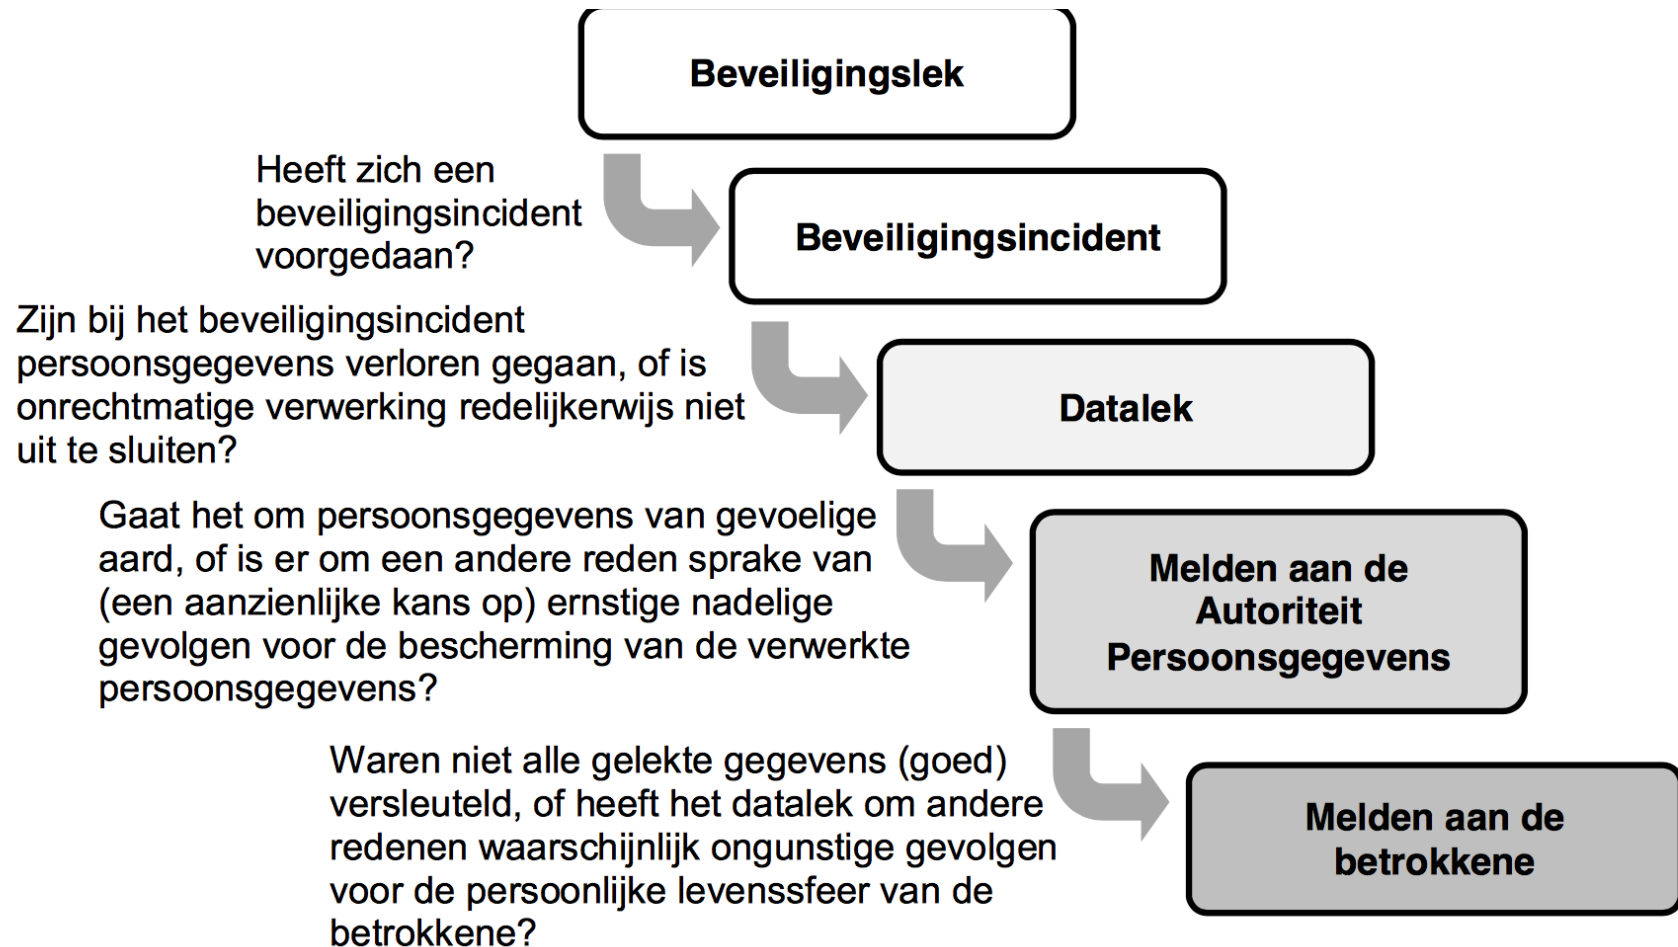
Beveiligingslek

Heeft zich een beveiligingsincident voorgedaan?

Beveiligingsincident

Zijn bij het beveiligingsincident persoonsgegevens verloren gegaan, of is onrechtmatige verwerking redelijkerwijs niet uit te sluiten?

Datalek

Gaat het om persoonsgegevens van gevoelige aard, of is er om een andere reden sprake van (een aanzienlijke kans op) ernstige nadelige gevolgen voor de bescherming van de verwerkte persoonsgegevens?

Melden aan de Autoriteit Persoonsgegevens

Waren niet alle gelekte gegevens (goed) versleuteld, of heeft het datalek om andere redenen waarschijnlijk ongunstige gevolgen voor de persoonlijke levenssfeer van de betrokkene?

Melden aan de betrokkene